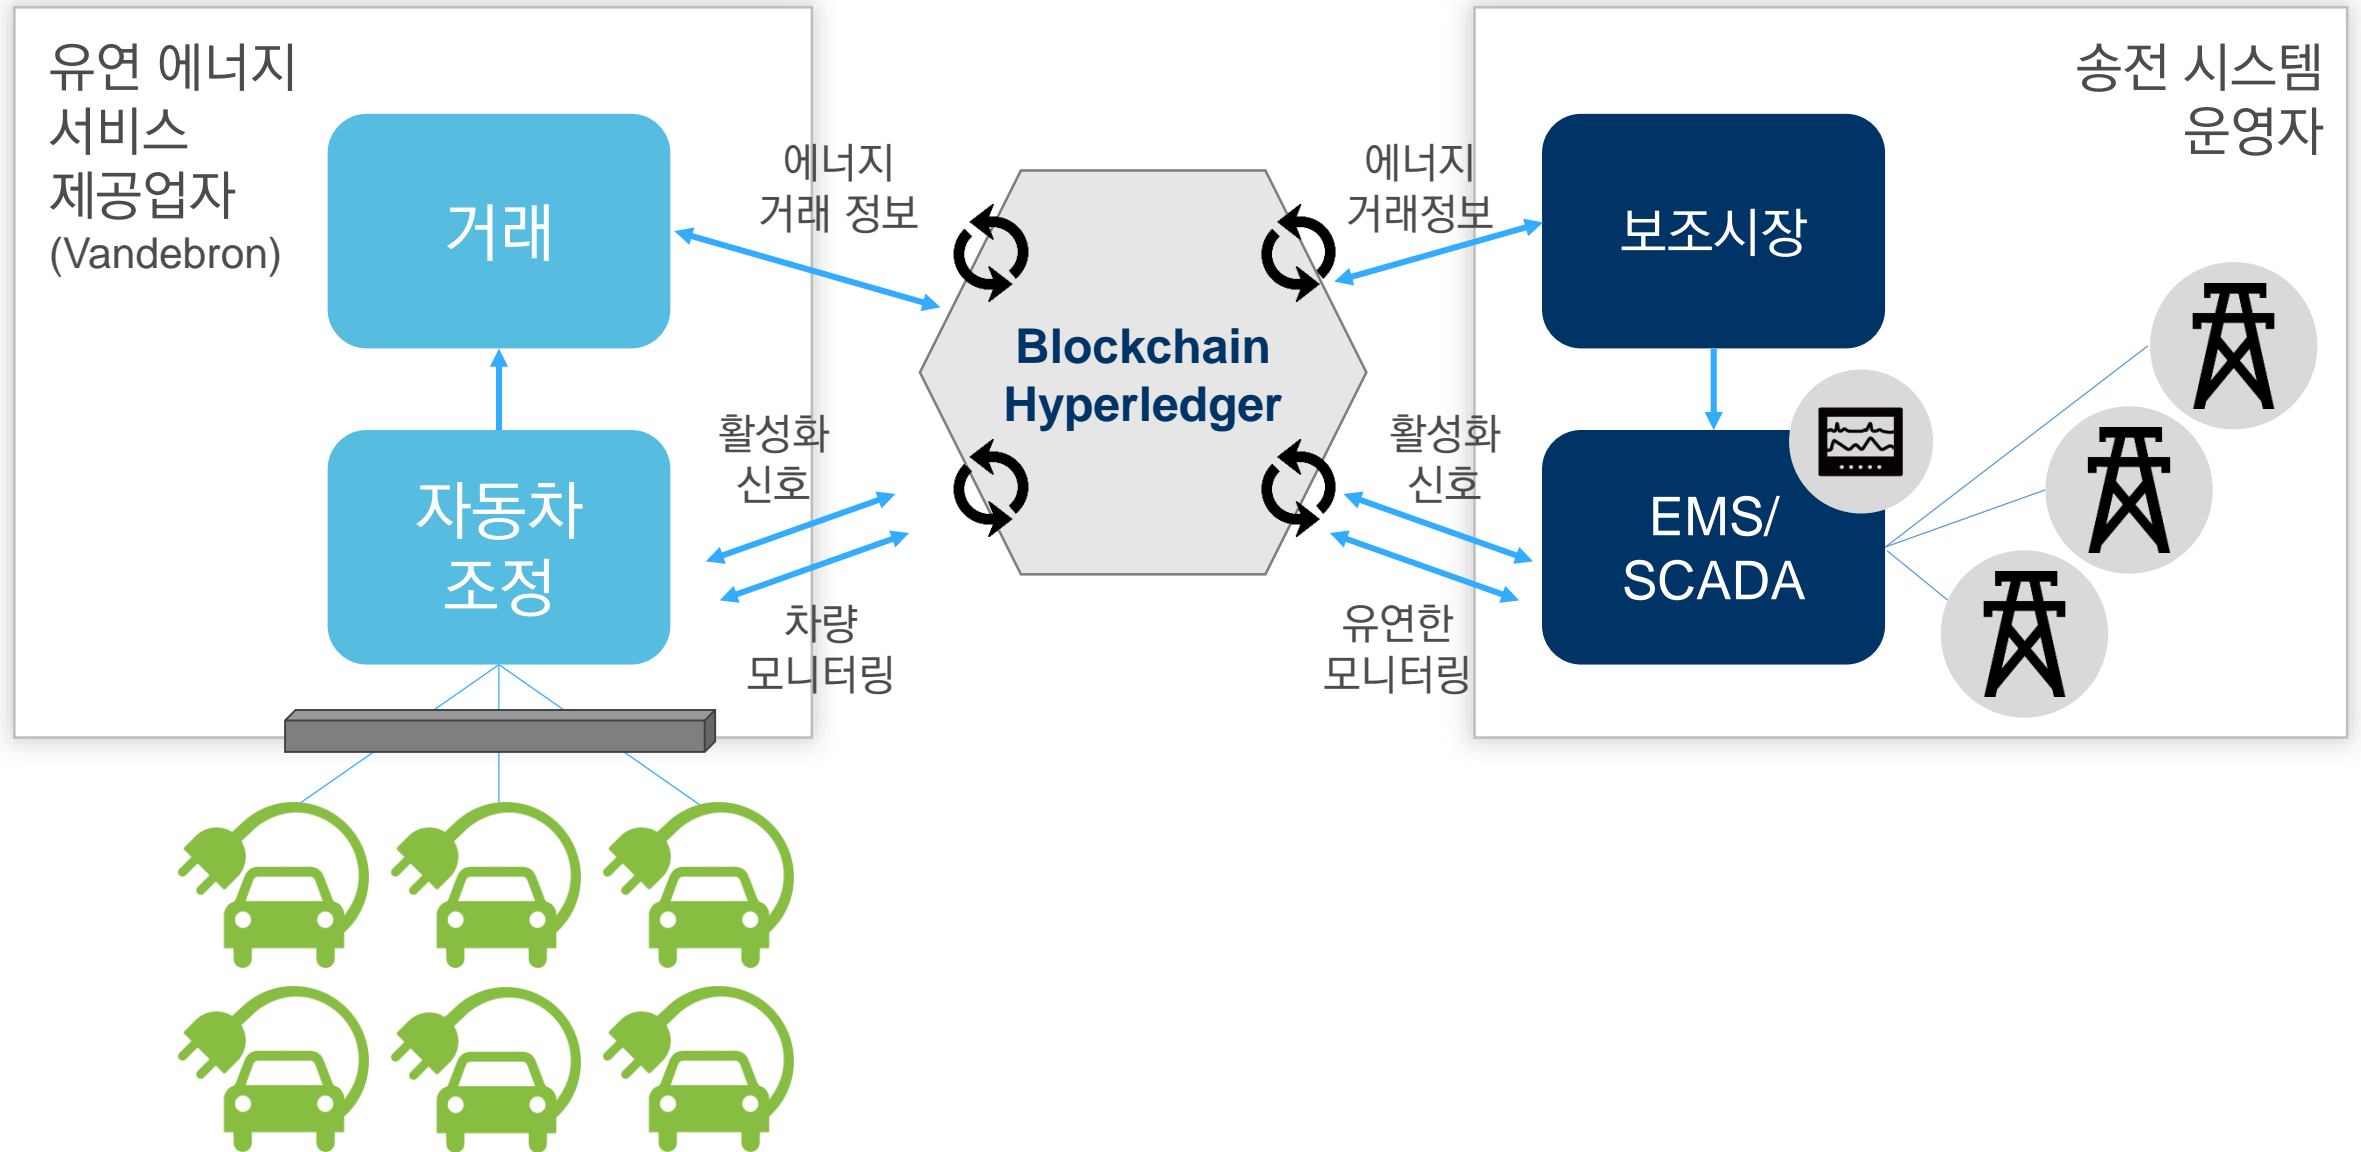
유연 에너지 서비스 제공업자 (Vandebron)

거래

자동차 조정

에너지 거래 정보

활성화 신호

차량 모니터링

Blockchain Hyperledger

에너지 거래정보

활성화 신호

유연한 모니터링

송전 시스템 운영자

보조시장

EMS/ SCADA